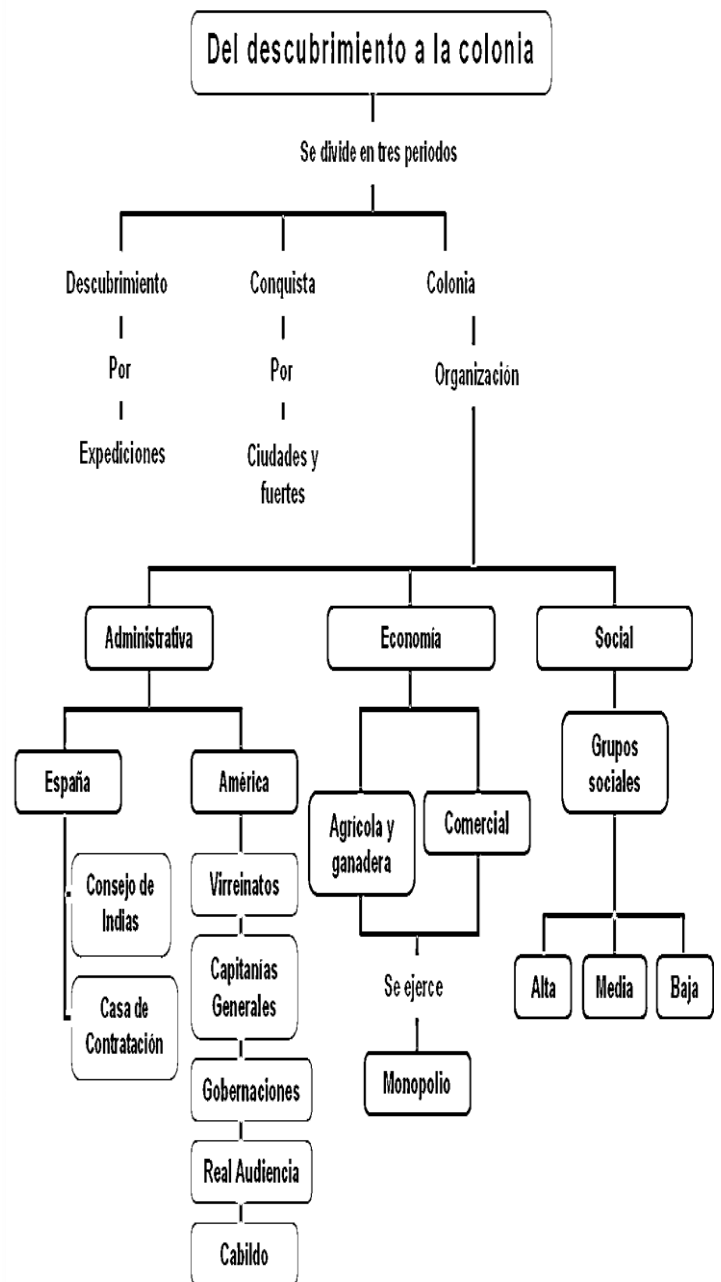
Del descubrimiento a la colonia

Se divide en tres periodos

Descubrimiento
Por
Expediciones

Conquista
Por
Ciudades y fuertes

Colonia
Organización

Administrativa

España
Consejo de Indias
Casa de Contratación

América
Virreinatos
Capitanías Generales
Gobernaciones
Real Audiencia
Cabildo

Economía

Agricola y ganadera
Comercial
Se ejerce
Monopolio

Social

Grupos sociales
Alta
Media
Baja